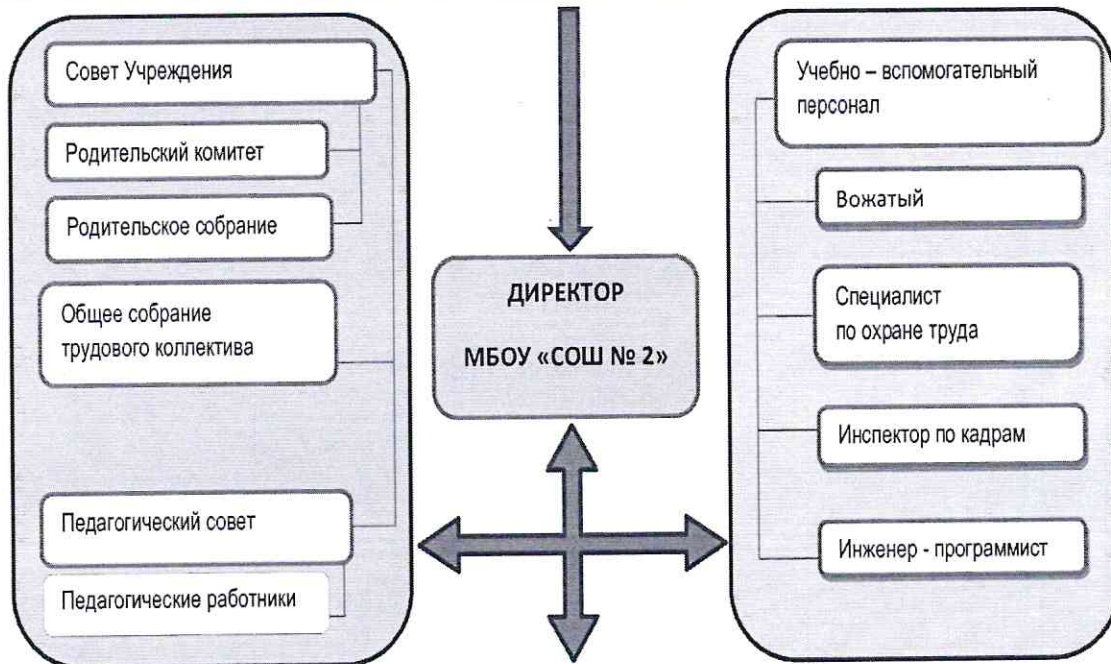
Совет Учреждения

Родительский комитет

Родительское собрание

Общее собрание трудового коллектива

Педагогический совет

Педагогические работники

ДИРЕКТОР

МБОУ «СОШ № 2»

Учебно – вспомогательный персонал

Вожатый

Специалист по охране труда

Инспектор по кадрам

Инженер - программист